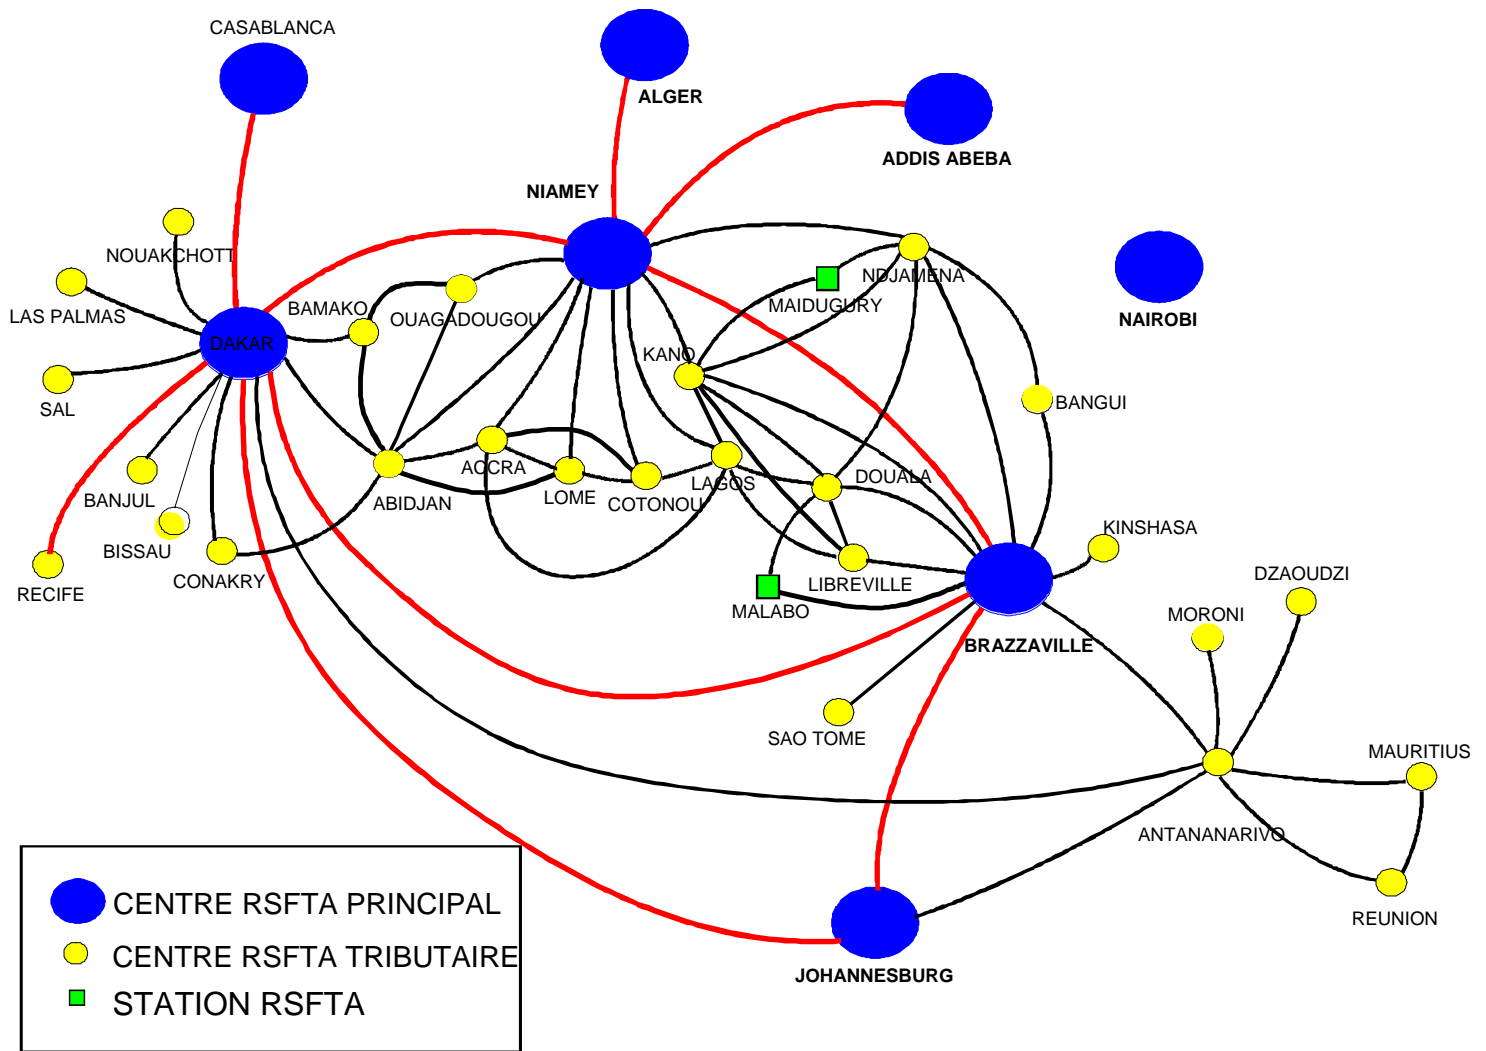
CASABLANCA
ALGER
ADDIS ABEBA
NIAMEY
NAIROBI
NOUAKCHOTT
LAS PALMAS
DAKAR
BAMAKO
OUAGADOUGOU
MAIDUGURY
NDJAMENA
KANO
SAL
BANGUI
BANJUL
ACCRA
LOME
COTONOU
LAGOS
DOUALA
ABIDJAN
BISSAU
KINSHASA
RECIFE
CONAKRY
LIBREVILLE
MALABO
DZAOUDZI
MORONI
BRAZZAVILLE
SAO TOME
MAURITIUS
ANTANANARIVO
REUNION
JOHANNESBURG
CENTRE RSFTA PRINCIPAL
CENTRE RSFTA TRIBUTAIRE
STATION RSFTA